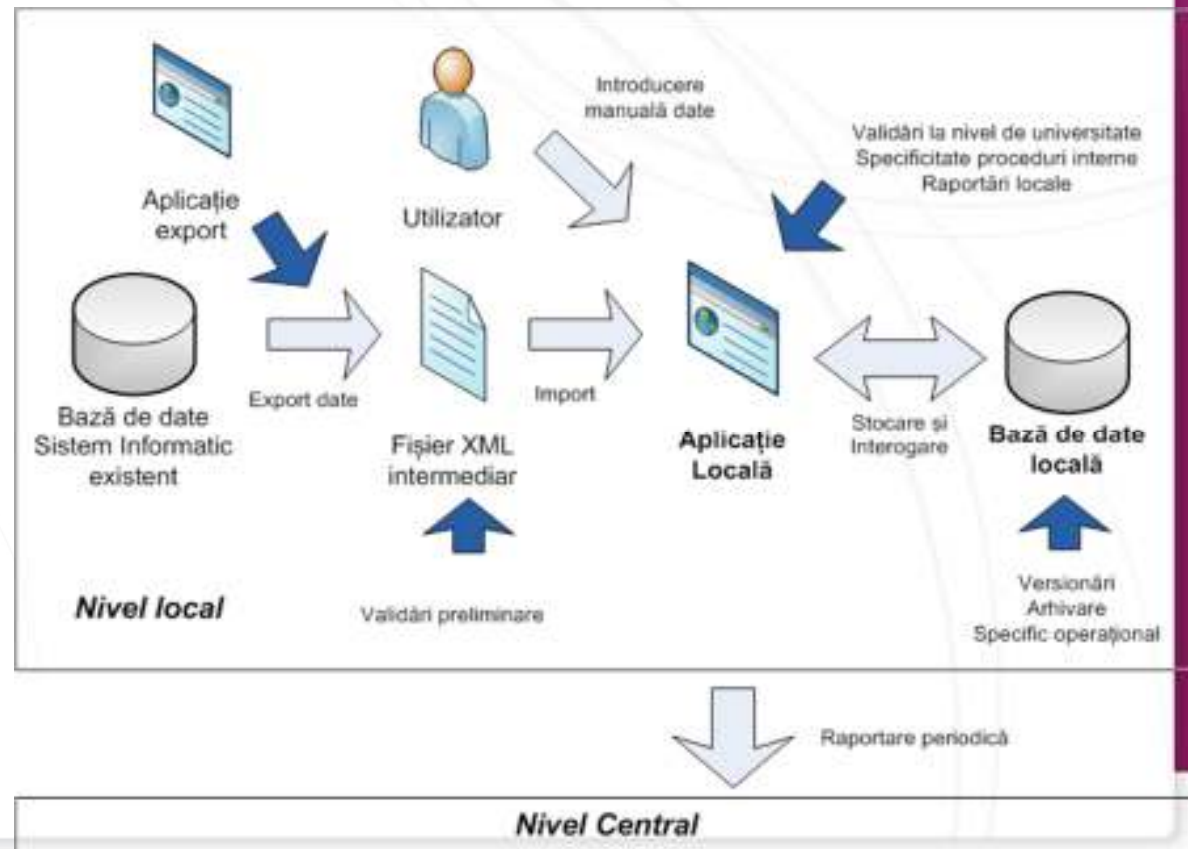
Aplicație export

Utilizator

Introducere manuală date

Validări la nivel de universitate
Specificitate proceduri interne
Raportări locale

Bază de date
Sistem Informatic
existent

Export date

Fișier XML
intermediar

Import

Aplicație
Locală

Stocare și
Interogare

Bază de date
locală

Nivel local

Validări preliminare

Versionări
Arhivare
Specific operațional

Raportare periodică

Nivel Central